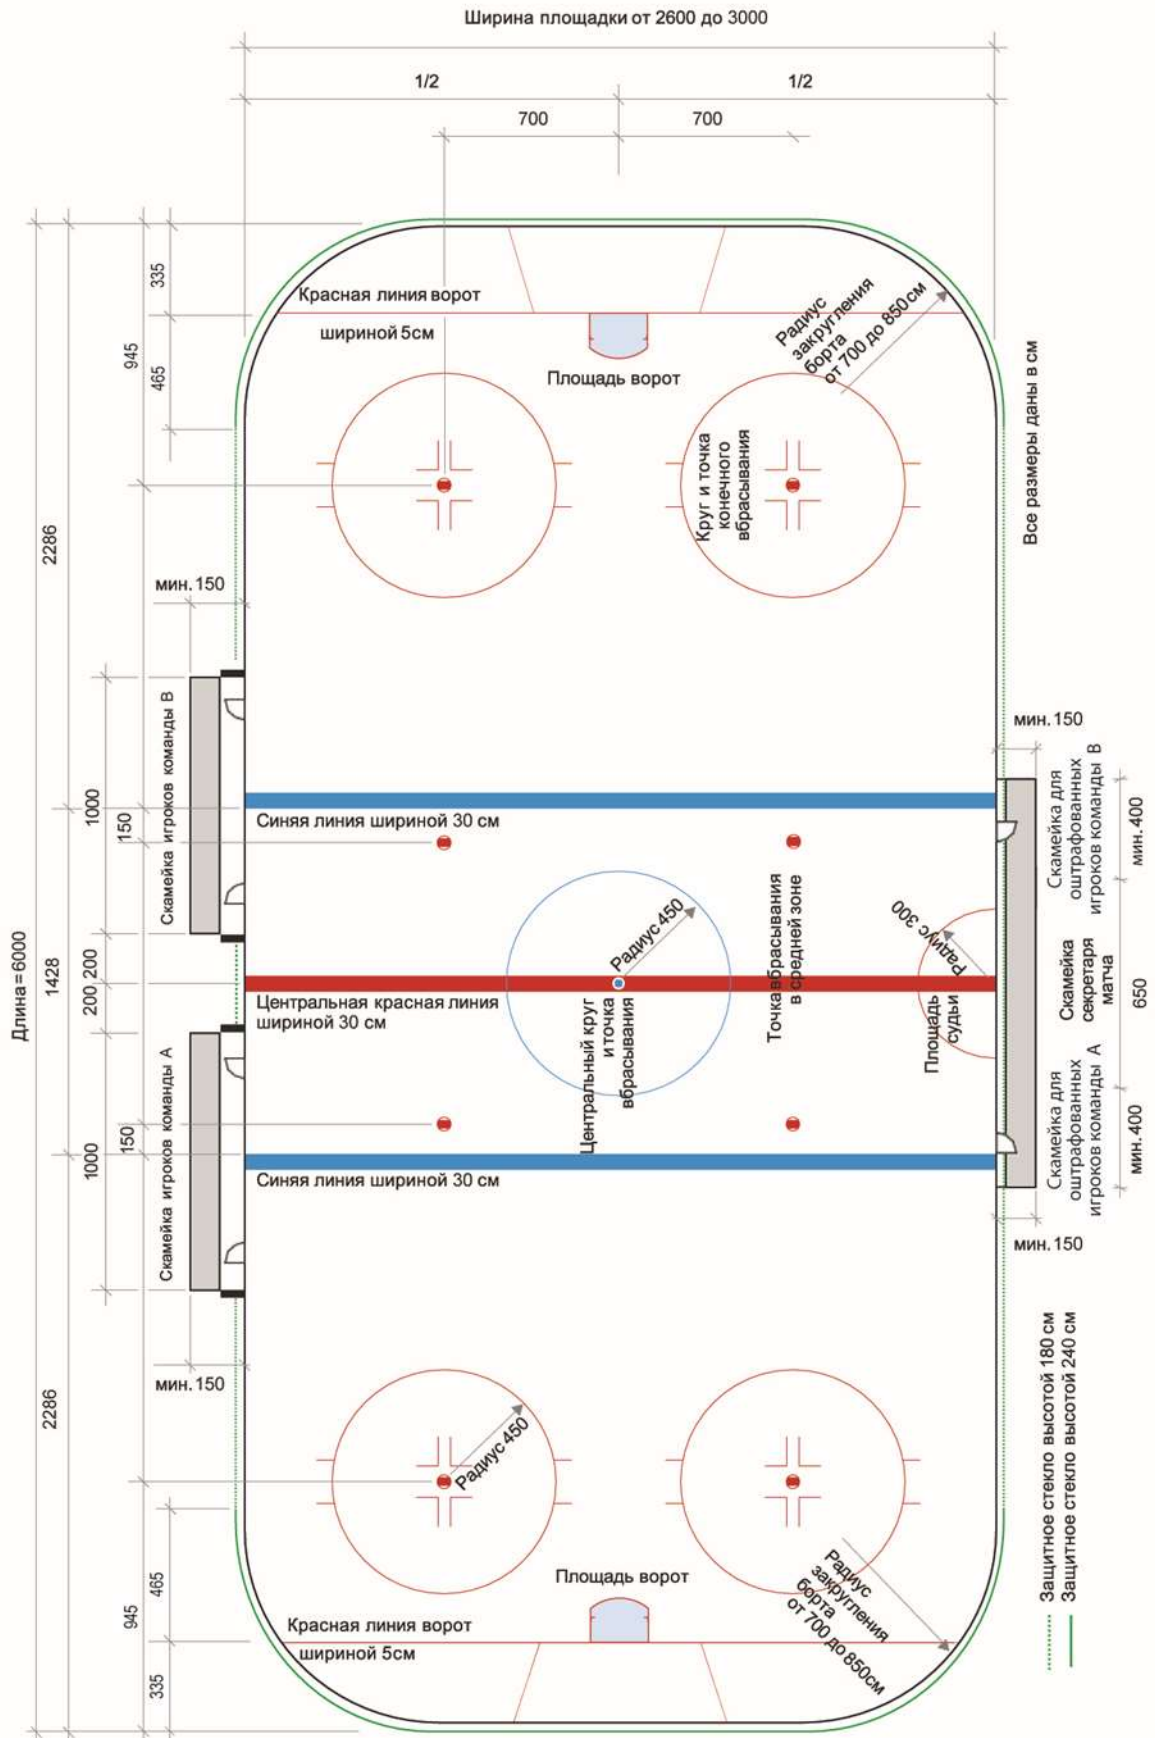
Ширина площадки от 2600 до 3000

1/2

1/2

700

700

335

945

465

2286

Красная линия ворот

шириной 5см

Площадь ворот

Радиус закругления борта от 700 до 850см

Круг и точка конечного вбрасывания

Все размеры даны в см

мин. 150

Скамейка игроков команды B

1000

150

мин. 150

Синяя линия шириной 30 см

Скамейка для оштрафованных игроков команды B

мин. 400

Длина = 6000

1428

200 200

Радиус 450

Точка вбрасывания в средней зоне

Радиус 300

Центральная красная линия шириной 30 см

Центральный круг и точка вбрасывания

Площадь судьи

Скамейка секретаря матча

650

Скамейка игроков команды А

1000

150

Синяя линия шириной 30 см

Скамейка для оштрафованных игроков команды А

мин. 400

мин. 150

мин. 150

2286

Радиус 450

Защитное стекло высотой 180 см

Защитное стекло высотой 240 см

Площадь ворот

Радиус закругления борта от 700 до 850см

945

465

Красная линия ворот

шириной 5см

335